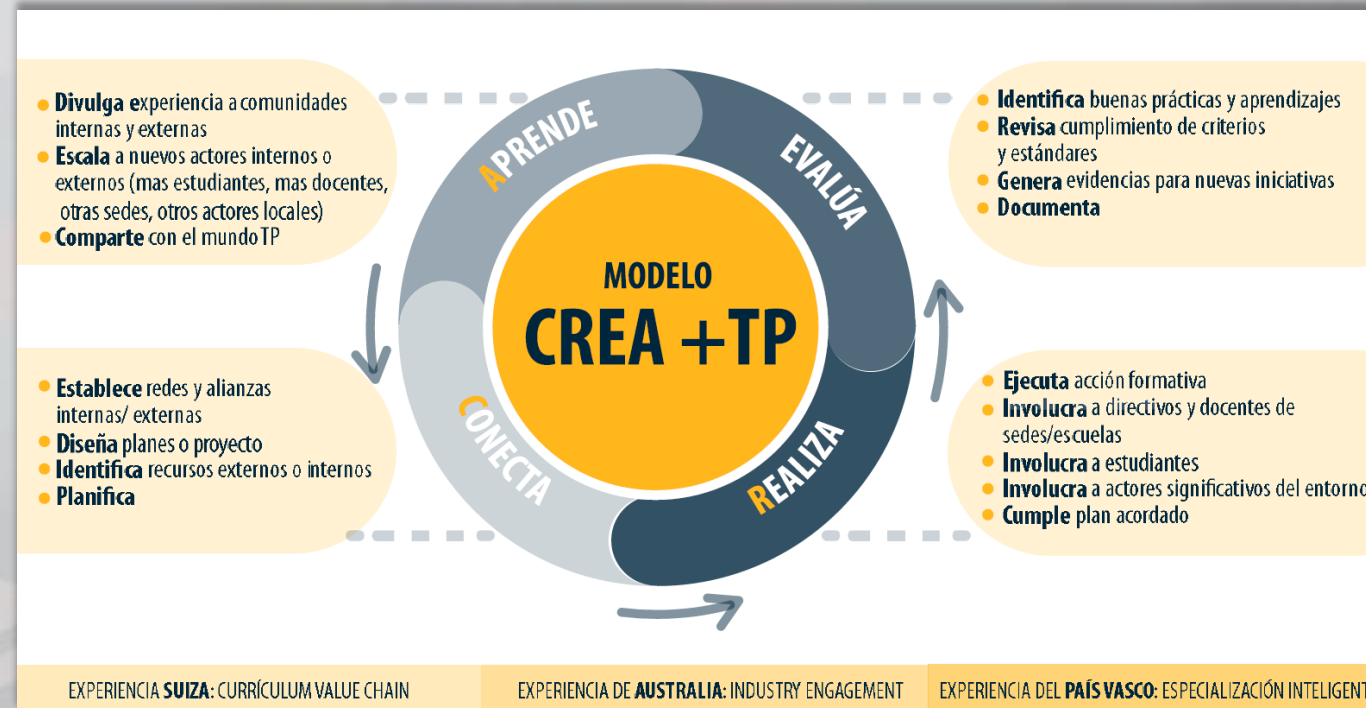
• Divulga experiencia a comunidades internas y externas
• Escala a nuevos actores internos o externos (mas estudiantes, mas docentes, otras sedes, otros actores locales)
• Comparte con el mundo TP

APRENDE

EVALÚA

• Identifica buenas prácticas y aprendizajes
• Revisa cumplimiento de criterios y estándares
• Genera evidencias para nuevas iniciativas
• Documenta

MODELO
CREA +TP

• Establece redes y alianzas internas/ externas
• Diseña planes o proyecto
• Identifica recursos externos o internos
• Planifica

CONECTA

REALIZA

• Ejecuta acción formativa
• Involucra a directivos y docentes de sedes/escuelas
• Involucra a estudiantes
• Involucra a actores significativos del entorno
• Cumple plan acordado

EXPERIENCIA SUIZA: CURRÍCULUM VALUE CHAIN

EXPERIENCIA DE AUSTRALIA: INDUSTRY ENGAGEMENT

EXPERIENCIA DEL PAÍS VASCO: ESPECIALIZACIÓN INTELIGENT